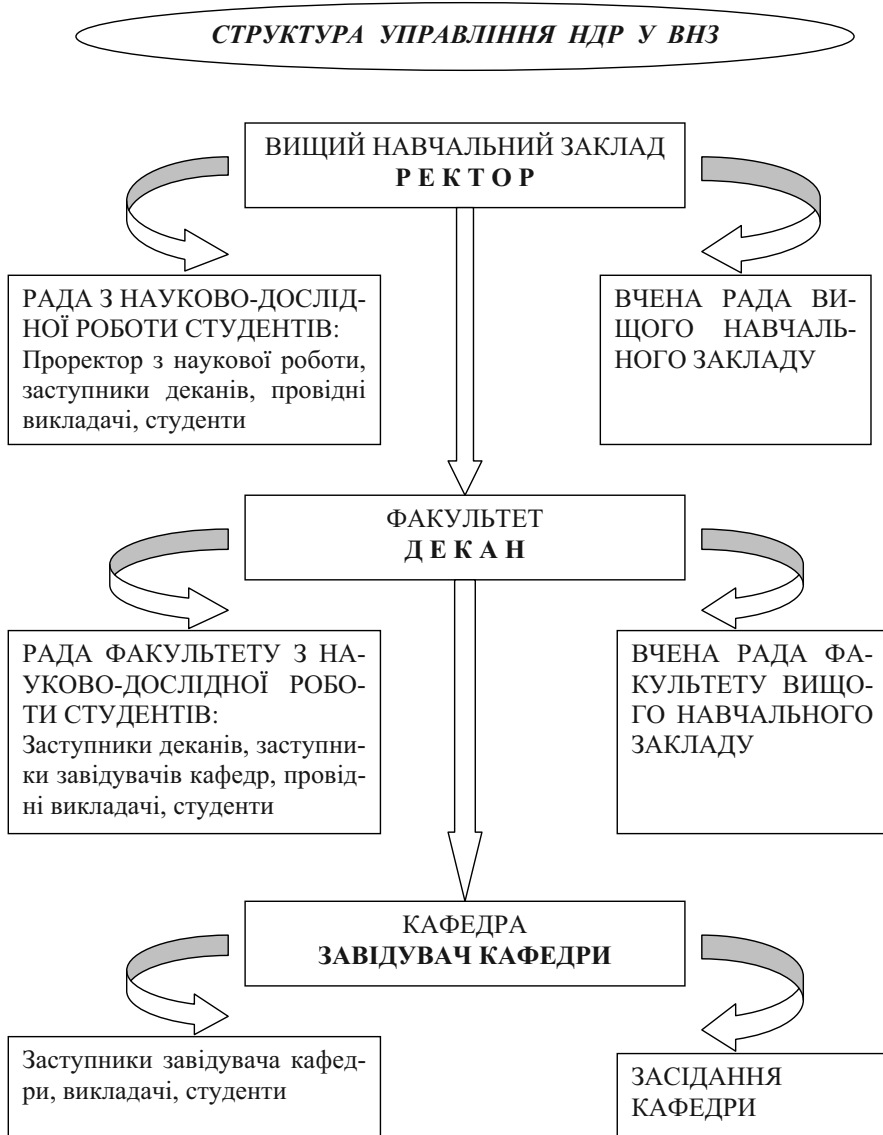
СТРУКТУРА УПРАВЛІННЯ НДР У ВНЗ

ВИЩИЙ НАВЧАЛЬНИЙ ЗАКЛАД
Р Е К Т О Р

РАДА З НАУКОВО-ДОСЛІДНОЇ РОБОТИ СТУДЕНТІВ:
Проректор з наукової роботи, заступники деканів, провідні викладачі, студенти

ВЧЕНА РАДА ВИЩОГО НАВЧАЛЬНОГО ЗАКЛАДУ

ФАКУЛЬТЕТ
Д Е К А Н

РАДА ФАКУЛЬТЕТУ З НАУКОВО-ДОСЛІДНОЇ РОБОТИ СТУДЕНТІВ:
Заступники деканів, заступники завідувачів кафедр, провідні викладачі, студенти

ВЧЕНА РАДА ФАКУЛЬТЕТУ ВИЩОГО НАВЧАЛЬНОГО ЗАКЛАДУ

КАФЕДРА
ЗАВІДУВАЧ КАФЕДРИ

Заступники завідувача кафедри, викладачі, студенти

ЗАСІДАННЯ КАФЕДРИ